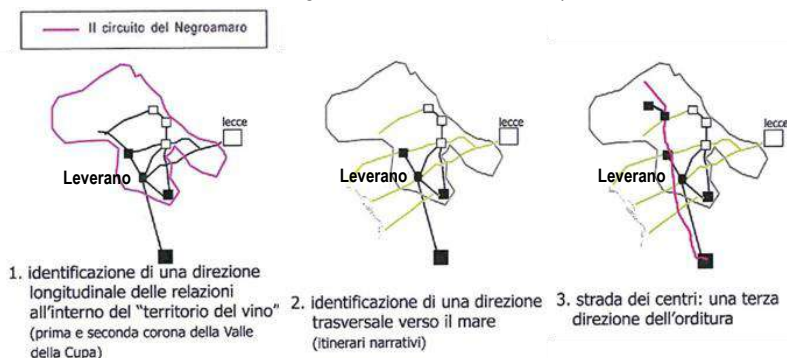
Il circuito del Negroamaro

lecce

Leverano

1. identificazione di una direzione longitudinale delle relazioni all'interno del "territorio del vino" (prima e seconda corona della Valle della Cupa)

lecce

Leverano

2. identificazione di una direzione trasversale verso il mare (itinerari narrativi)

lecce

Leverano

3. strada dei centri: una terza direzione dell'orditura